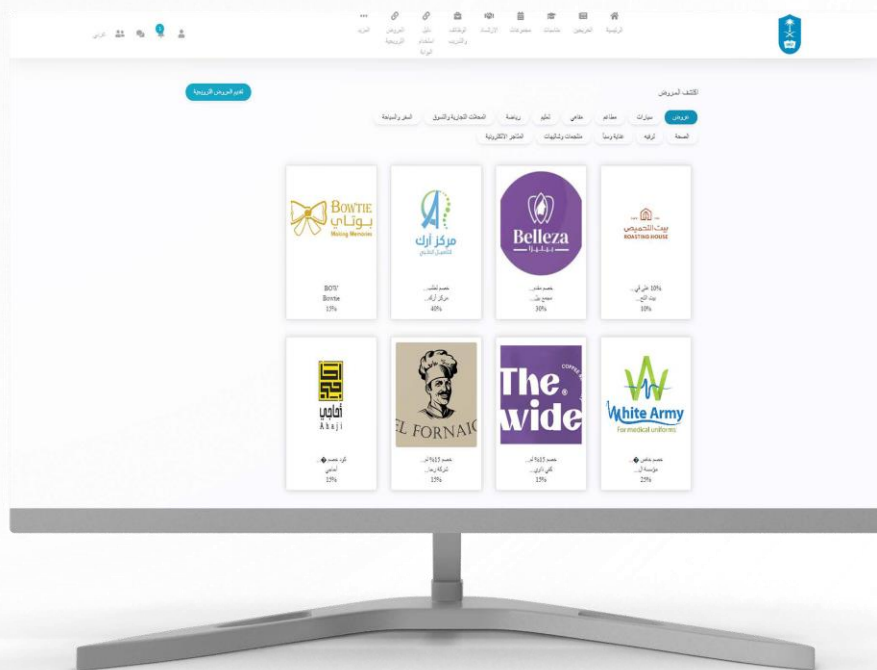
الرئيسية العروض مناسبات مجموعات الإرشاد الوظائف والتدريب دليل استخدام البوابة العروض الترويجية المزيد

الدعم

اكتشف العروض

تقديم العروض الترويجية

عروض سيارات مطاعم مقاهي تعليم رياضة المحلات التجارية والتسوق السفر والسياحة

الصحة ترفيه عناية وجمال منتجعات وشاليهات المتاجر الالكترونية

بيت التحميص
ROASTING HOUSE
10% على في...
بيت التح...
10%

Belleza
بيلّيزا
خصم بمقدار...
مجمع بل...
30%

مركز آرك
للتجميل الطبي
خصم لطلب...
مركز آرك...
40%

BOWTIE
بوتاي
Making Memories
BOW
Bowtie
15%

White Army
For medical uniforms
خصم خاص �...
مؤسسة آل...
25%

The wide
COFFEE
خصم 15% لم...
كافي ذاوي...
15%

EL FORNAIO
خصم 15% لم...
شركة رما...
15%

أباجي
Abaji
كود خصم �...
أباجي
15%